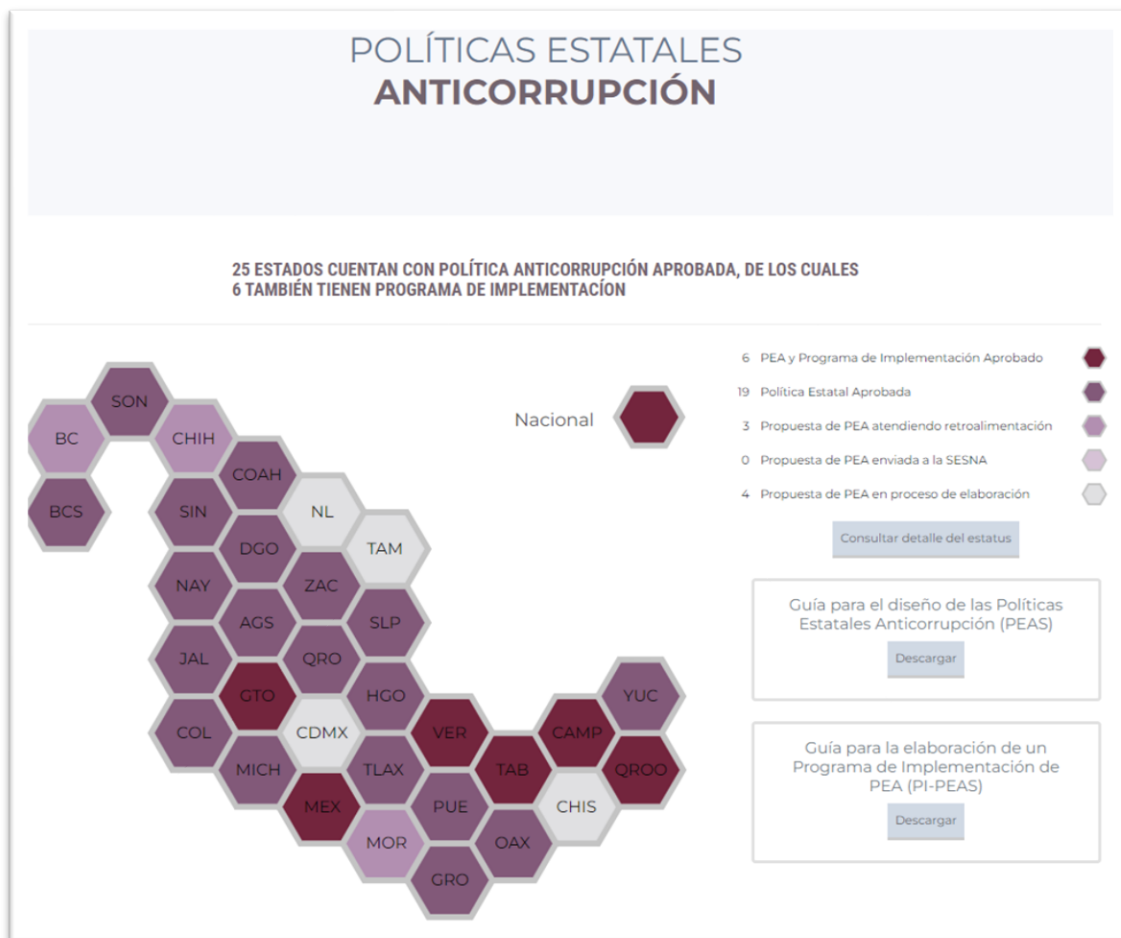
POLÍTICAS ESTATALES
ANTICORRUPCIÓN

25 ESTADOS CUENTAN CON POLÍTICA ANTICORRUPCIÓN APROBADA, DE LOS CUALES 6 TAMBIÉN TIENEN PROGRAMA DE IMPLEMENTACÍON

SON
BC
CHIH
BCS
COAH
SIN
NL
DGO
TAM
NAY
ZAC
AGS
SLP
JAL
QRO
GTO
HGO
COL
CDMX
VER
MICH
TLAX
TAB
MEX
PUE
MOR
OAX
GRO
CHIS
CAMP
YUC
QROO

Nacional

6 PEA y Programa de Implementación Aprobado
19 Política Estatal Aprobada
3 Propuesta de PEA atendiendo retroalimentación
0 Propuesta de PEA enviada a la SESNA
4 Propuesta de PEA en proceso de elaboración

Consultar detalle del estatus

Guía para el diseño de las Políticas Estatales Anticorrupción (PEAS)
Descargar

Guía para la elaboración de un Programa de Implementación de PEA (PI-PEAS)
Descargar